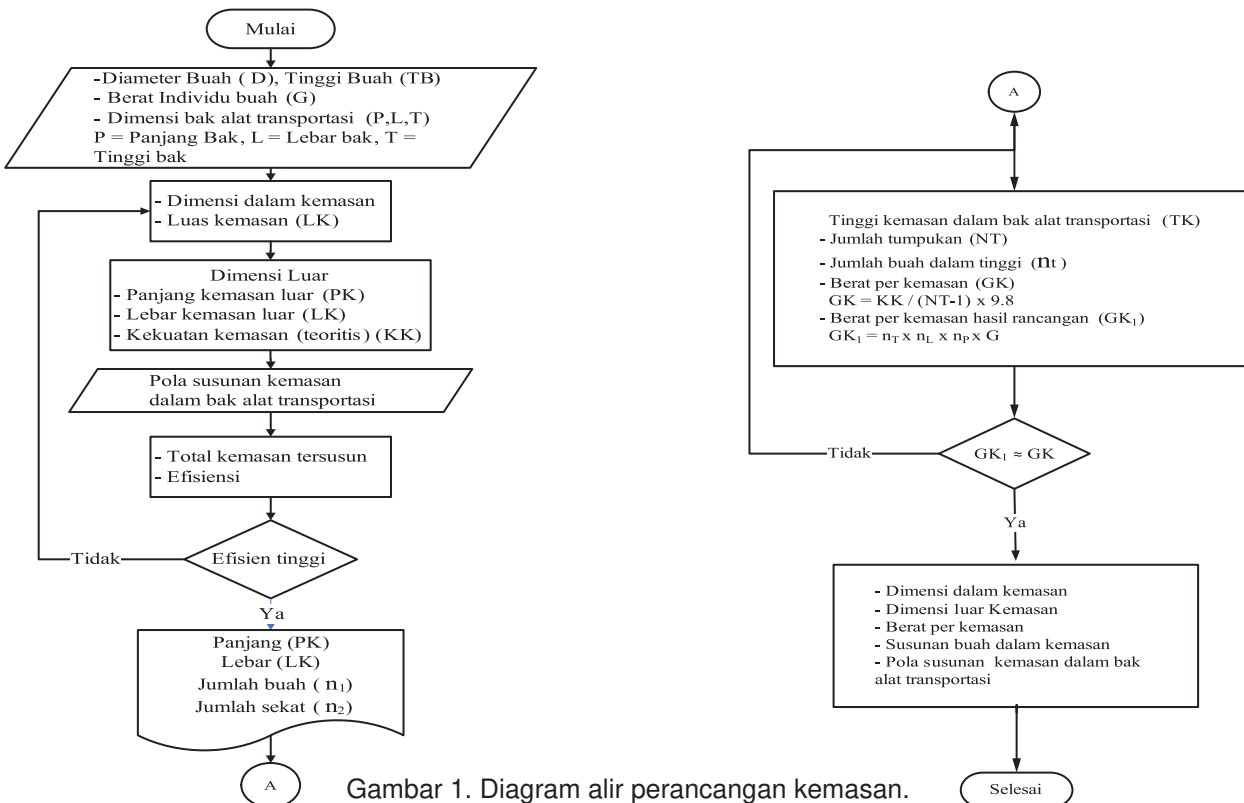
Mulai

-Diameter Buah ( D), Tinggi Buah (TB)
- Berat Individu buah (G)
- Dimensi bak alat transportasi (P,L,T)
P = Panjang Bak, L = Lebar bak, T = Tinggi bak

- Dimensi dalam kemasan
- Luas kemasan (LK)

Dimensi Luar
- Panjang kemasan luar (PK)
- Lebar kemasan luar (LK)
- Kekuatan kemasan (teoritis) (KK)

Pola susunan kemasan dalam bak alat transportasi

- Total kemasan tersusun
- Efisiensi

Tidak

Efisien tinggi

Ya

Panjang (PK)
Lebar (LK)
Jumlah buah ( $n_1$)
Jumlah sekat ( $n_2$)

A

A

Tinggi kemasan dalam bak alat transportasi (TK)
- Jumlah tumpukan (NT)
- Jumlah buah dalam tinggi ($n_t$)
- Berat per kemasan (GK)
GK = KK / (NT-1) x 9.8
- Berat per kemasan hasil rancangan ($GK_1$)
$GK_1 = n_T \times n_L \times n_P \times G$

Tidak

$GK_1 \approx GK$

Ya

- Dimensi dalam kemasan
- Dimensi luar Kemasan
- Berat per kemasan
- Susunan buah dalam kemasan
- Pola susunan kemasan dalam bak alat transportasi

Selesai

Gambar 1. Diagram alir perancangan kemasan.